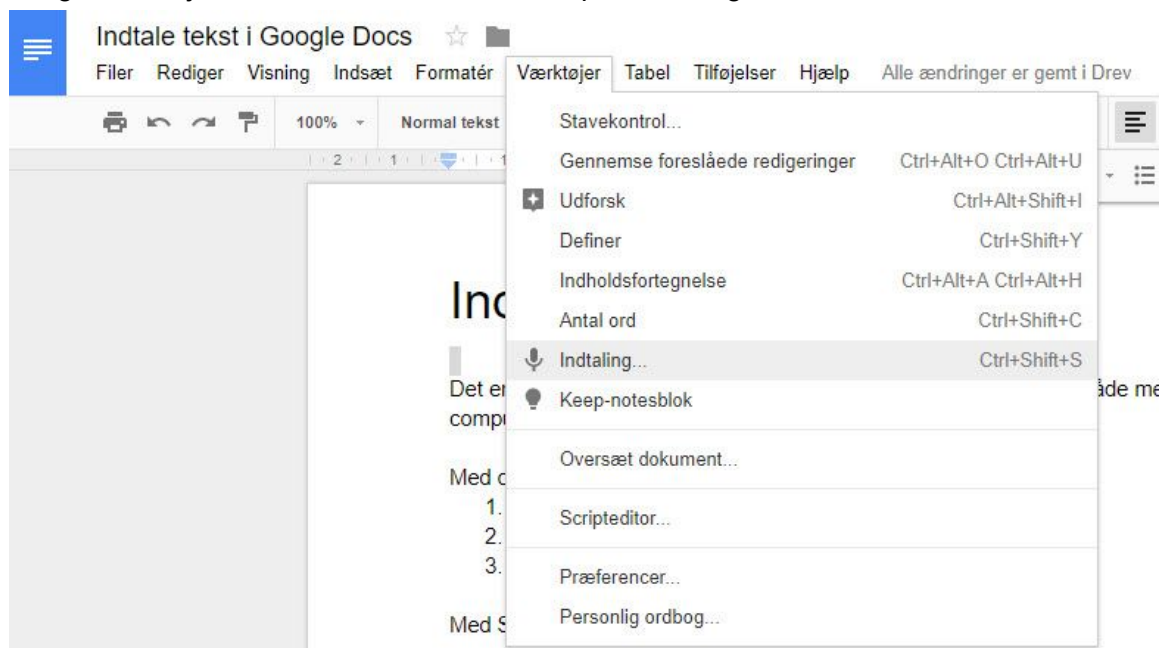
Indtale tekst i Google Docs

Filer Rediger Visning Indsæt Formatér Værktøjer Tabel Tilføjelser Hjælp Alle ændringer er gemt i Drev

100% Normal tekst

Stavekontrol...
Gennemse foreslåede redigeringer Ctrl+Alt+O Ctrl+Alt+U
Udforsk Ctrl+Alt+Shift+I
Definer Ctrl+Shift+Y
Indholdsfortegnelse Ctrl+Alt+A Ctrl+Alt+H
Antal ord Ctrl+Shift+C
Indtaling... Ctrl+Shift+S
Keep-notesblok
Oversæt dokument...
Scripteditor...
Præferencer...
Personlig ordbog...

Inc

Det er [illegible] åde me comp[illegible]

Med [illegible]
1.
2.
3.

Med S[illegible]